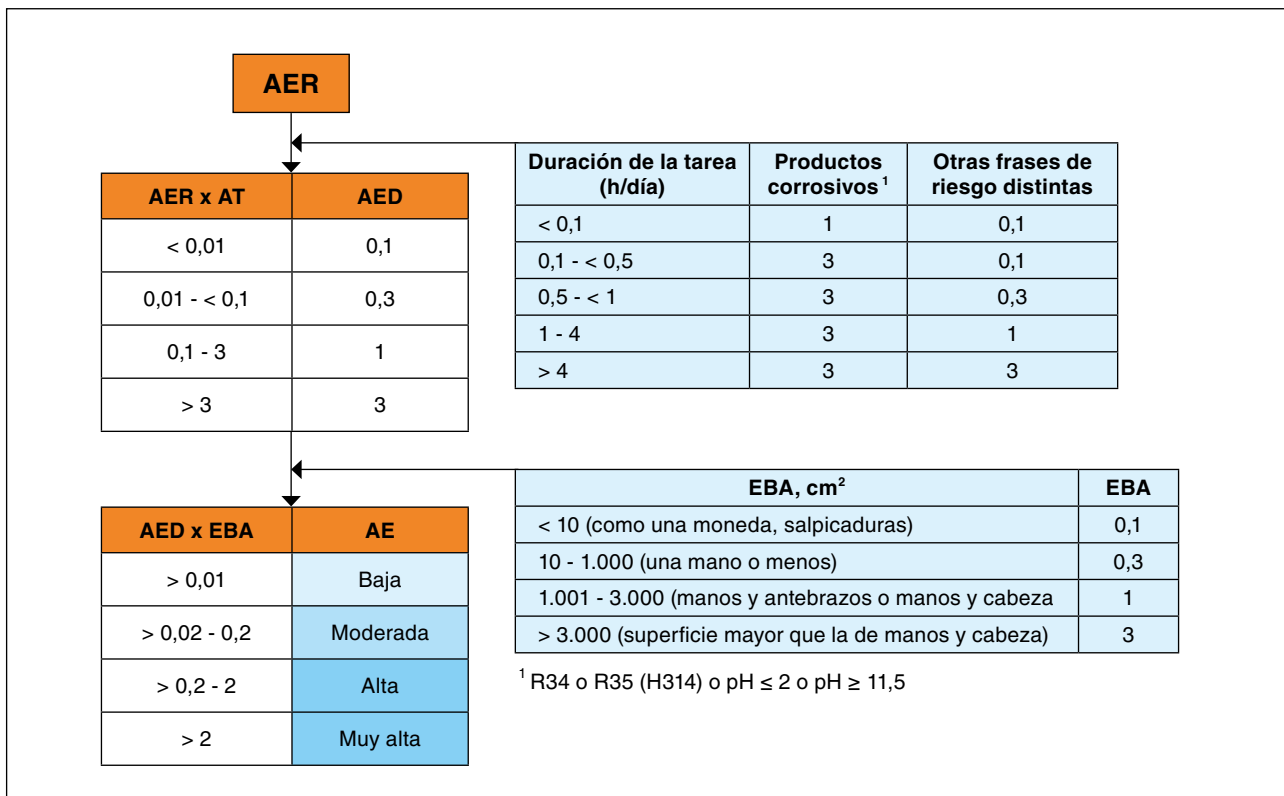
AER

| AER x AT | AED |
|---|---|
| < 0,01 | 0,1 |
| 0,01 - < 0,1 | 0,3 |
| 0,1 - 3 | 1 |
| > 3 | 3 |

| Duración de la tarea (h/día) | Productos corrosivos $^1$ | Otras frases de riesgo distintas |
|---|---|---|
| < 0,1 | 1 | 0,1 |
| 0,1 - < 0,5 | 3 | 0,1 |
| 0,5 - < 1 | 3 | 0,3 |
| 1 - 4 | 3 | 1 |
| > 4 | 3 | 3 |

| AED x EBA | AE |
|---|---|
| > 0,01 | Baja |
| > 0,02 - 0,2 | Moderada |
| > 0,2 - 2 | Alta |
| > 2 | Muy alta |

| EBA, $cm^2$ | EBA |
|---|---|
| < 10 (como una moneda, salpicaduras) | 0,1 |
| 10 - 1.000 (una mano o menos) | 0,3 |
| 1.001 - 3.000 (manos y antebrazos o manos y cabeza | 1 |
| > 3.000 (superficie mayor que la de manos y cabeza) | 3 |

$^1$ R34 o R35 (H314) o pH ≤ 2 o pH ≥ 11,5